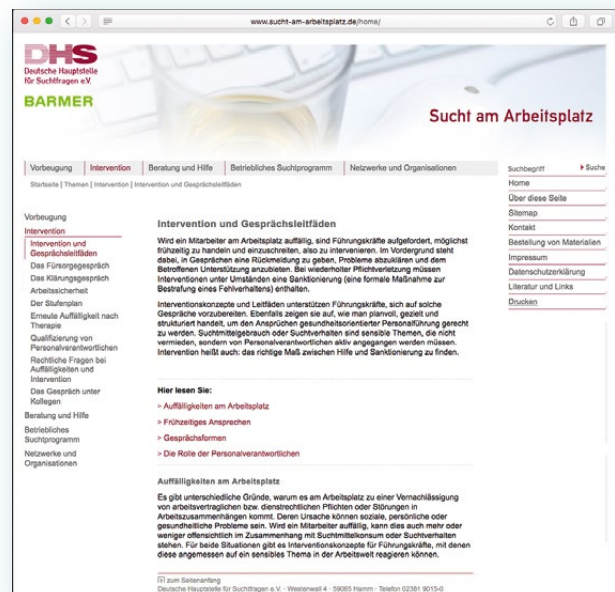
www.sucht-am-arbeitsplatz.de/home/

DHS
Deutsche Hauptstelle für Suchtfragen e.V.

BARMER

Sucht am Arbeitsplatz

Vorbeugung | Intervention | Beratung und Hilfe | Betriebliches Suchtprogramm | Netzwerke und Organisationen

Startseite | Themen | Intervention | Intervention und Gesprächsleitfäden

Suchbegriff ▸ Suche
Home
Über diese Seite
Sitemap
Kontakt
Bestellung von Materialien
Impressum
Datenschutzerklärung
Literatur und Links
Drucken

Vorbeugung
Intervention
Intervention und Gesprächsleitfäden
Das Fürsorgegespräch
Das Klärungsgespräch
Arbeitssicherheit
Der Stufenplan
Erneute Auffälligkeit nach Therapie
Qualifizierung von Personalverantwortlichen
Rechtliche Fragen bei Auffälligkeiten und Intervention
Das Gespräch unter Kollegen
Beratung und Hilfe
Betriebliches Suchtprogramm
Netzwerke und Organisationen

Intervention und Gesprächsleitfäden

Wird ein Mitarbeiter am Arbeitsplatz auffällig, sind Führungskräfte aufgefordert, möglichst frühzeitig zu handeln und einzuschreiten, also zu intervenieren. Im Vordergrund steht dabei, in Gesprächen eine Rückmeldung zu geben, Probleme abzuklären und dem Betroffenen Unterstützung anzubieten. Bei wiederholter Pflichtverletzung müssen Interventionen unter Umständen eine Sanktionierung (eine formale Maßnahme zur Bestrafung eines Fehlverhaltens) enthalten.

Interventionskonzepte und Leitfäden unterstützen Führungskräfte, sich auf solche Gespräche vorzubereiten. Ebenfalls zeigen sie auf, wie man planvoll, gezielt und strukturiert handelt, um den Ansprüchen gesundheitsorientierter Personalführung gerecht zu werden. Suchtmittelgebrauch oder Suchtverhalten sind sensible Themen, die nicht vermieden, sondern von Personalverantwortlichen aktiv angegangen werden müssen. Intervention heißt auch: das richtige Maß zwischen Hilfe und Sanktionierung zu finden.

Hier lesen Sie:
> Auffälligkeiten am Arbeitsplatz
> Frühzeitiges Ansprechen
> Gesprächsformen
> Die Rolle der Personalverantwortlichen

Auffälligkeiten am Arbeitsplatz

Es gibt unterschiedliche Gründe, warum es am Arbeitsplatz zu einer Vernachlässigung von arbeitsvertraglichen bzw. dienstrechtlichen Pflichten oder Störungen in Arbeitszusammenhängen kommt. Deren Ursache können soziale, persönliche oder gesundheitliche Probleme sein. Wird ein Mitarbeiter auffällig, kann dies auch mehr oder weniger offensichtlich im Zusammenhang mit Suchtmittelkonsum oder Suchtverhalten stehen. Für beide Situationen gibt es Interventionskonzepte für Führungskräfte, mit denen diese angemessen auf ein sensibles Thema in der Arbeitswelt reagieren können.

zum Seitenanfang
Deutsche Hauptstelle für Suchtfragen e.V. · Westenwall 4 · 59065 Hamm · Telefon 02381 9015-0